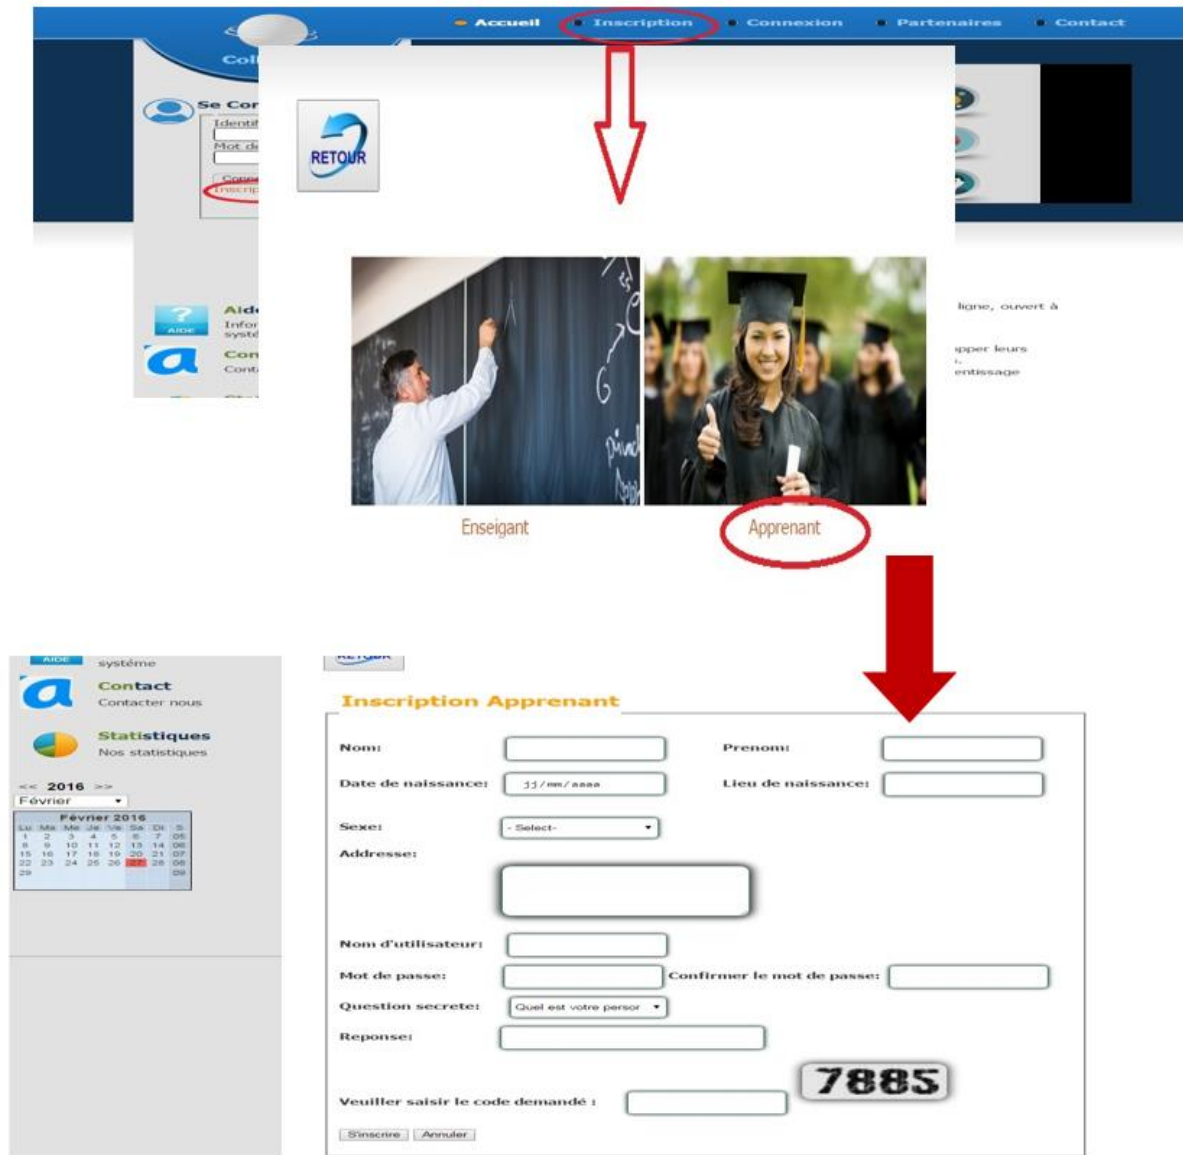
Accueil Inscription Connexion Partenaires Contact

Col

Se Co

Identif

Mot de

Conne

Inscrip

RETOUR

Aid
AIDE
Infor
systè

Con
Conta

ligne, ouvert à

pper leurs

entissage

Enseigant

Apprenant

AIDE système

Contact
Contacter nous

Statistiques
Nos statistiques

<< 2016 >>
Février

Février 2016

| Lu | Ma | Me | Je | Ve | Sa | Di | S |
|---|---|---|---|---|---|---|---|
| 1 | 2 | 3 | 4 | 5 | 6 | 7 | 05 |
| 8 | 9 | 10 | 11 | 12 | 13 | 14 | 06 |
| 15 | 16 | 17 | 18 | 19 | 20 | 21 | 07 |
| 22 | 23 | 24 | 25 | 26 | 27 | 28 | 08 |
| 29 | | | | | | | 09 |

RETOUR

Inscription Apprenant

Nom:

Prenom:

Date de naissance: jj/mm/aaaa

Lieu de naissance:

Sexe: - Select-

Addresse:

Nom d'utilisateur:

Mot de passe:

Confirmer le mot de passe:

Question secrete: Quel est votre persor

Reponse:

7885

Veuiller saisir le code demandé :

S'inscrire Annuler